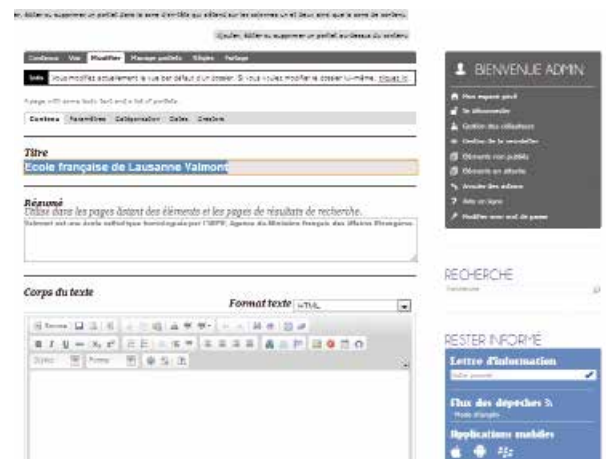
er, Bdiler ou supprimer un portlet dans la zone d'en-tête qui s'étend sur les colonnes un et deux ainsi que la zone de contenu

Ajouter, Editer ou supprimer un portlet au-dessous du contenu

Contenu | Vue | Modifier | Partage portlets | Règles | Partage

Info | Vous modifiez actuellement la vue par défaut d'un dossier. Si vous voulez modifier le dossier lui-même, cliquez ici

A page with some body text and a list of portlets

Contenu | Paramètres | Catégorisation | Dates | Créateurs

Titre

Ecole française de Lausanne Valmont

Résumé

Utilisé dans les pages listant des éléments et les pages de résultats de recherche.

Valmont est une école catholique homologuée par l'AEFE, Agence du Ministère français des Affaires Etrangères.

Corps du texte

Format texte HTML

BIENVENUE ADMIN

Mon espace perso
Se déconnecter
Gestion des utilisateurs
Gestion de la newsletter
Éléments non publiés
Éléments en attente
Annuler des actions
Aide en ligne
Modifier mon mot de passe

RECHERCHE

RESTER INFORMÉ

Lettre d'information

Flux des dépêches

Applications mobiles